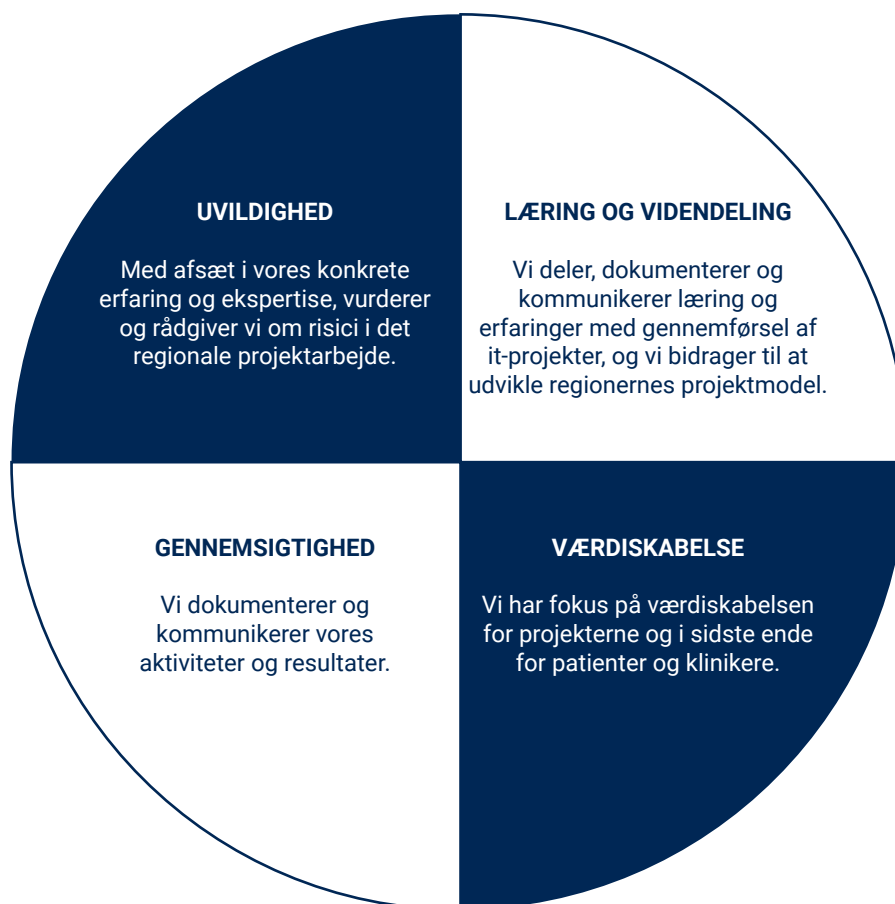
UVILDIGHED

Med afsæt i vores konkrete erfaring og ekspertise, vurderer og rådgiver vi om risici i det regionale projektarbejde.

LÆRING OG VIDENDELING

Vi deler, dokumenterer og kommunikerer læring og erfaringer med gennemførsel af it-projekter, og vi bidrager til at udvikle regionernes projektmodel.

GENNEMSIGTIGHED

Vi dokumenterer og kommunikerer vores aktiviteter og resultater.

VÆRDISKABELSE

Vi har fokus på værdiskabelsen for projekterne og i sidste ende for patienter og klinikere.